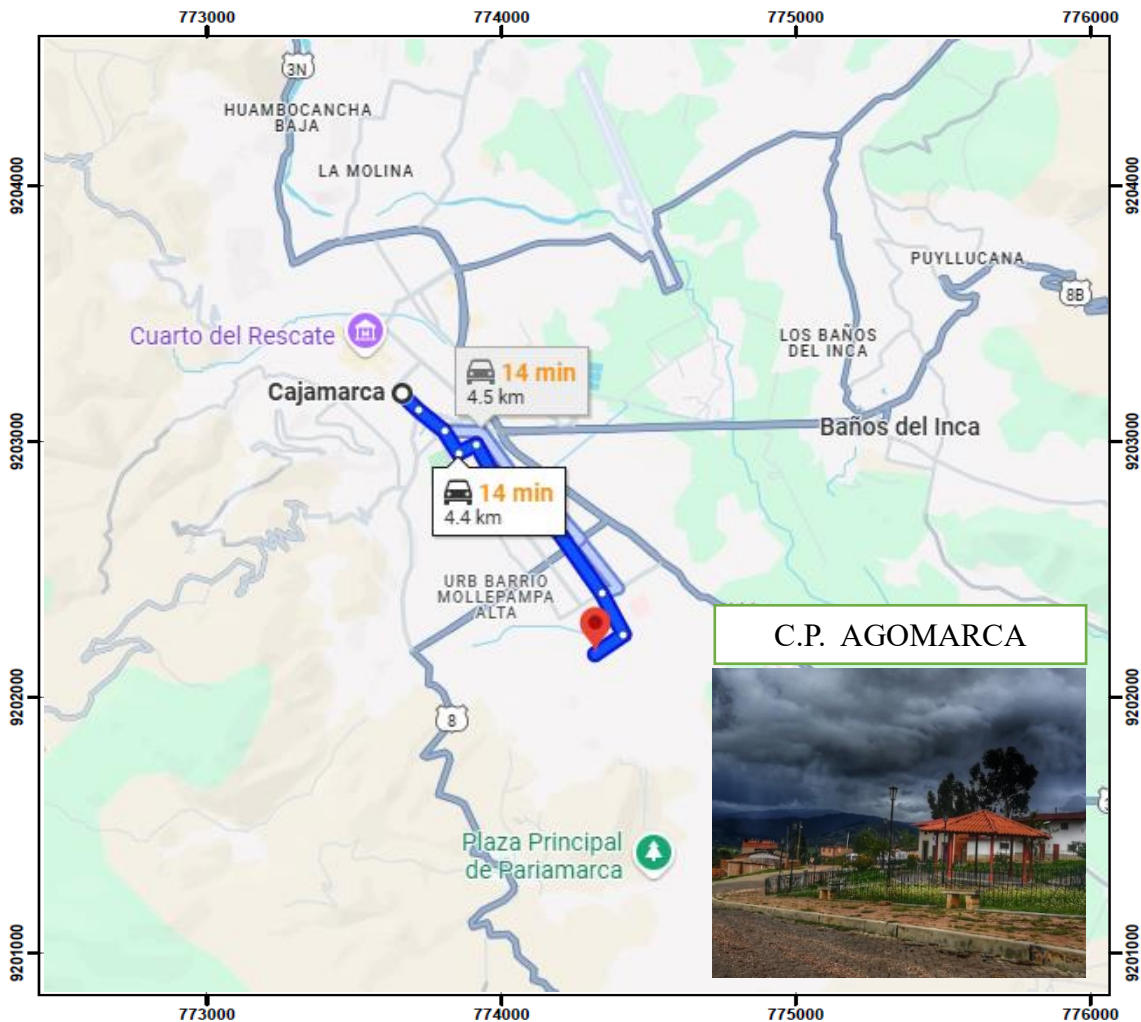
773000
774000
775000
776000

9204000
9203000
9202000
9201000

3N
HUAMBOCANCHA BAJA
LA MOLINA
PUYLLUCANA
8B
Cuarto del Rescate
LOS BAÑOS DEL INCA
14 min
4.5 km
Cajamarca
Baños del Inca
14 min
4.4 km
URB BARRIO MOLLEPAMPA ALTA
C.P. AGOMARCA
8
Plaza Principal de Pariamarca

9204000
9203000
9202000
9201000

773000
774000
775000
776000